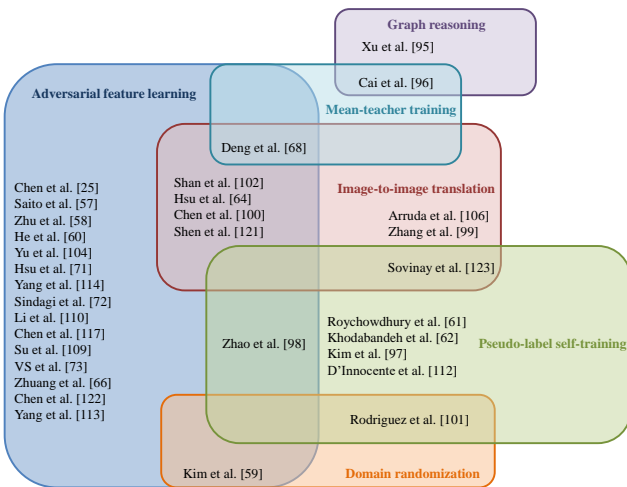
Graph reasoning
Xu et al. [95]
Cai et al. [96]

Adversarial feature learning

Mean-teacher training

Deng et al. [68]

Chen et al. [25]
Saito et al. [57]
Zhu et al. [58]
He et al. [60]
Yu et al. [104]
Hsu et al. [71]
Yang et al. [114]
Sindagi et al. [72]
Li et al. [110]
Chen et al. [117]
Su et al. [109]
VS et al. [73]
Zhuang et al. [66]
Chen et al. [122]
Yang et al. [113]

Shan et al. [102]
Hsu et al. [64]
Chen et al. [100]
Shen et al. [121]

Image-to-image translation

Arruda et al. [106]
Zhang et al. [99]

Sovinay et al. [123]

Zhao et al. [98]

Roychowdhury et al. [61]
Khodabandeh et al. [62]
Kim et al. [97]
D'Innocente et al. [112]

Pseudo-label self-training

Rodriguez et al. [101]

Kim et al. [59]

Domain randomization